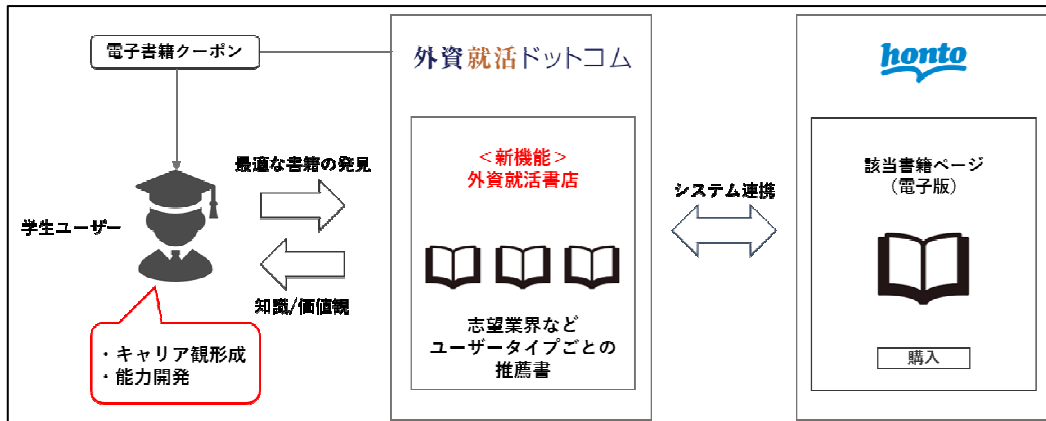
電子書籍クーポン

学生ユーザー

最適な書籍の発見

知識/価値観

・キャリア観形成
・能力開発

外資就活ドットコム

＜新機能＞
外資就活書店

志望業界など
ユーザータイプごとの
推薦書

システム連携

honto

該当書籍ページ
（電子版）

購入